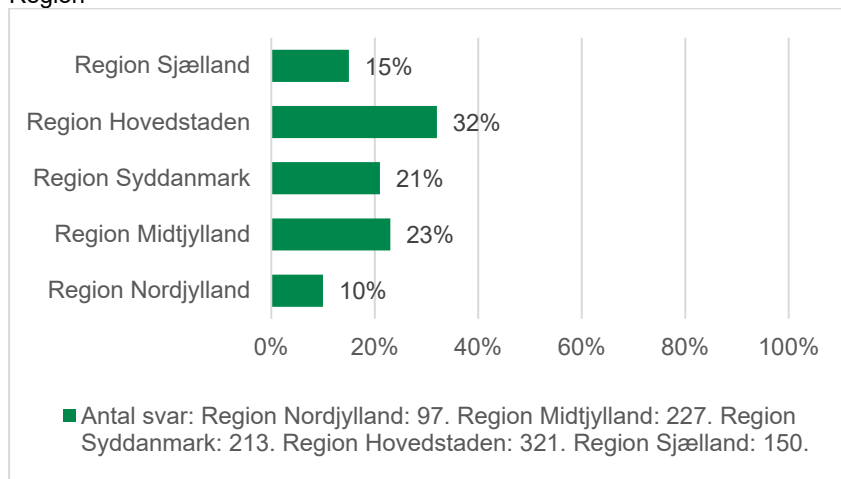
Region

Region Sjælland 15%
Region Hovedstaden 32%
Region Syddanmark 21%
Region Midtjylland 23%
Region Nordjylland 10%

0% 20% 40% 60% 80% 100%

Antal svar: Region Nordjylland: 97. Region Midtjylland: 227. Region Syddanmark: 213. Region Hovedstaden: 321. Region Sjælland: 150.